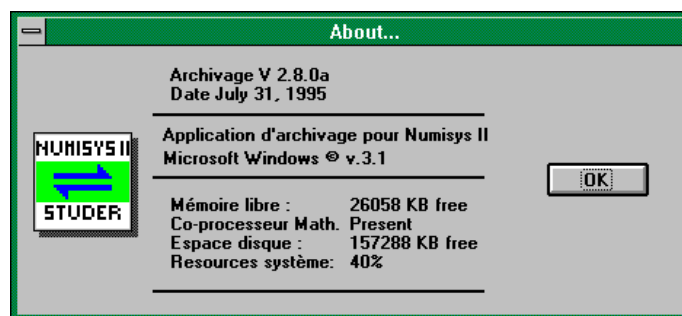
About...

NUMISYS II
STUDER

Archivage V 2.8.0a
Date July 31, 1995

Application d'archivage pour Numisys II
Microsoft Windows ® v.3.1

Mémoire libre : 26058 KB free
Co-processeur Math. Present
Espace disque : 157288 KB free
Resources système: 40%

OK